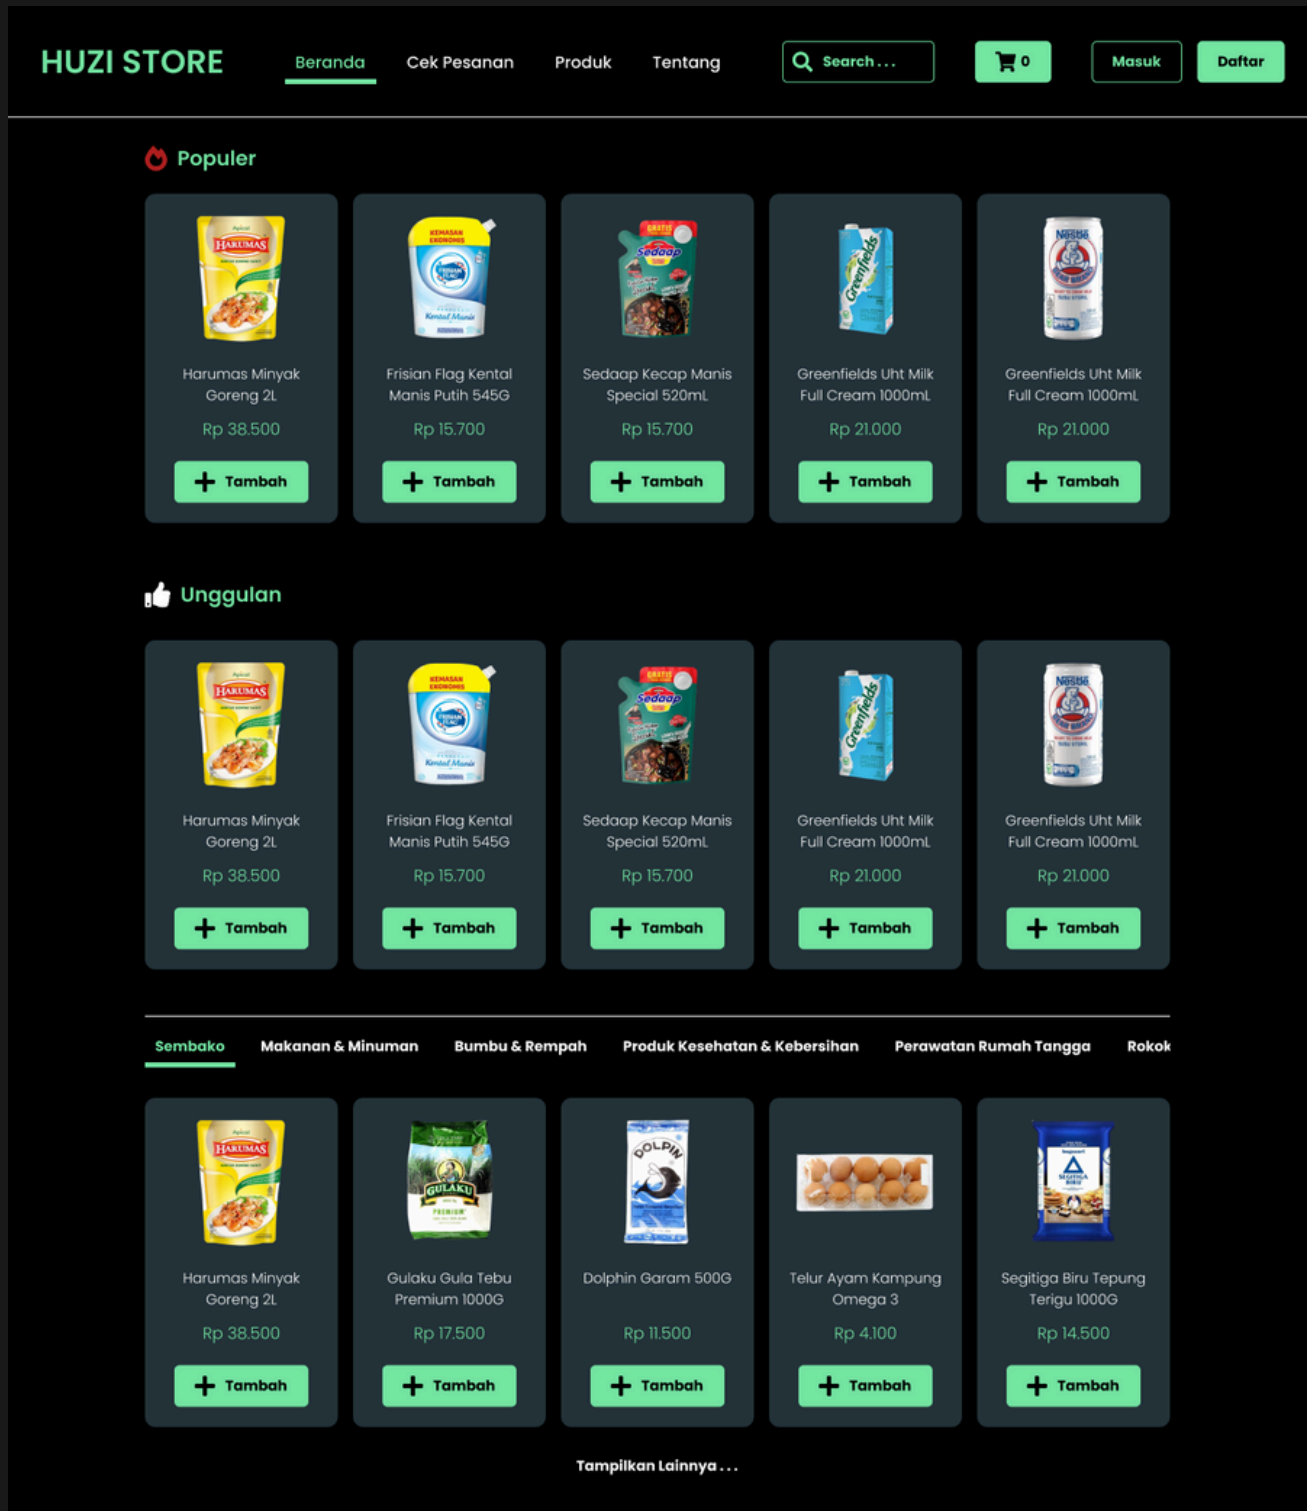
HUZI STORE

Beranda Cek Pesanan Produk Tentang

Search...

0

Masuk

Daftar

Populer

Harumas Minyak Goreng 2L
Rp 38.500
Tambah

Frisian Flag Kental Manis Putih 545G
Rp 15.700
Tambah

Sedaap Kecap Manis Special 520mL
Rp 15.700
Tambah

Greenfields Uht Milk Full Cream 1000mL
Rp 21.000
Tambah

Greenfields Uht Milk Full Cream 1000mL
Rp 21.000
Tambah

Unggulan

Harumas Minyak Goreng 2L
Rp 38.500
Tambah

Frisian Flag Kental Manis Putih 545G
Rp 15.700
Tambah

Sedaap Kecap Manis Special 520mL
Rp 15.700
Tambah

Greenfields Uht Milk Full Cream 1000mL
Rp 21.000
Tambah

Greenfields Uht Milk Full Cream 1000mL
Rp 21.000
Tambah

Sembako Makanan & Minuman Bumbu & Rempah Produk Kesehatan & Kebersihan Perawatan Rumah Tangga Rokok

Harumas Minyak Goreng 2L
Rp 38.500
Tambah

Gulaku Gula Tebu Premium 1000G
Rp 17.500
Tambah

Dolphin Garam 500G
Rp 11.500
Tambah

Telur Ayam Kampung Omega 3
Rp 4.100
Tambah

Segitiga Biru Tepung Terigu 1000G
Rp 14.500
Tambah

Tampilkan Lainnya...